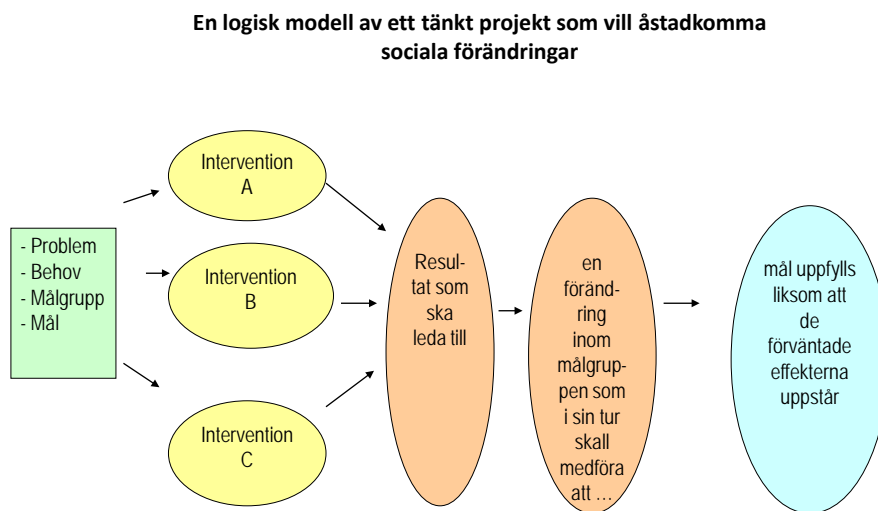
En logisk modell av ett tänkt projekt som vill åstadkomma sociala förändringar

- Problem
- Behov
- Målgrupp
- Mål

Intervention A

Intervention B

Intervention C

Resultat som ska leda till

en förändring inom målgruppen som i sin tur skall medföra att …

mål uppfylls liksom att de förväntade effekterna uppstår